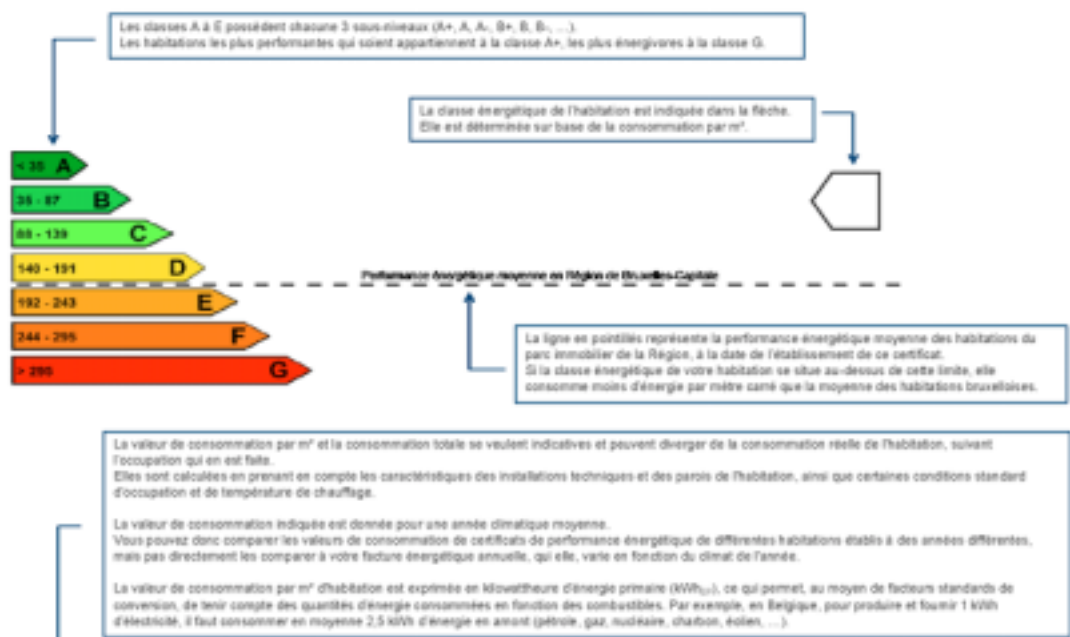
Les classes A à E possèdent chacune 3 sous-niveaux (A+, A, A-, B+, B, B-, ...).
Les habitations les plus performantes qui soient appartiennent à la classe A+, les plus énergivores à la classe G.

La classe énergétique de l'habitation est indiquée dans la flèche.
Elle est déterminée sur base de la consommation par m².

< 35 A
35 - 87 B
88 - 139 C
140 - 191 D
192 - 243 E
244 - 295 F
> 295 G

Performance énergétique moyenne en Région de Bruxelles-Capitale

La ligne en pointillés représente la performance énergétique moyenne des habitations du parc immobilier de la Région, à la date de l'établissement de ce certificat.
Si la classe énergétique de votre habitation se situe au-dessus de cette limite, elle consomme moins d'énergie par mètre carré que la moyenne des habitations bruxelloises.

La valeur de consommation par m² et la consommation totale se veulent indicatives et peuvent diverger de la consommation réelle de l'habitation, suivant l'occupation qui en est faite.
Elles sont calculées en prenant en compte les caractéristiques des installations techniques et des parois de l'habitation, ainsi que certaines conditions standard d'occupation et de température de chauffage.

La valeur de consommation indiquée est donnée pour une année climatique moyenne.
Vous pouvez donc comparer les valeurs de consommation de certificats de performance énergétique de différentes habitations établis à des années différentes, mais pas directement les comparer à votre facture énergétique annuelle, qui elle, varie en fonction du climat de l'année.

La valeur de consommation par m² d'habitation est exprimée en kilowattheure d'énergie primaire (kWh$_{EP}$), ce qui permet, au moyen de facteurs standards de conversion, de tenir compte des quantités d'énergie consommées en fonction des combustibles. Par exemple, en Belgique, pour produire et fournir 1 kWh d'électricité, il faut consommer en moyenne 2,5 kWh d'énergie en amont (pétrole, gaz, nucléaire, charbon, éolien, ...).